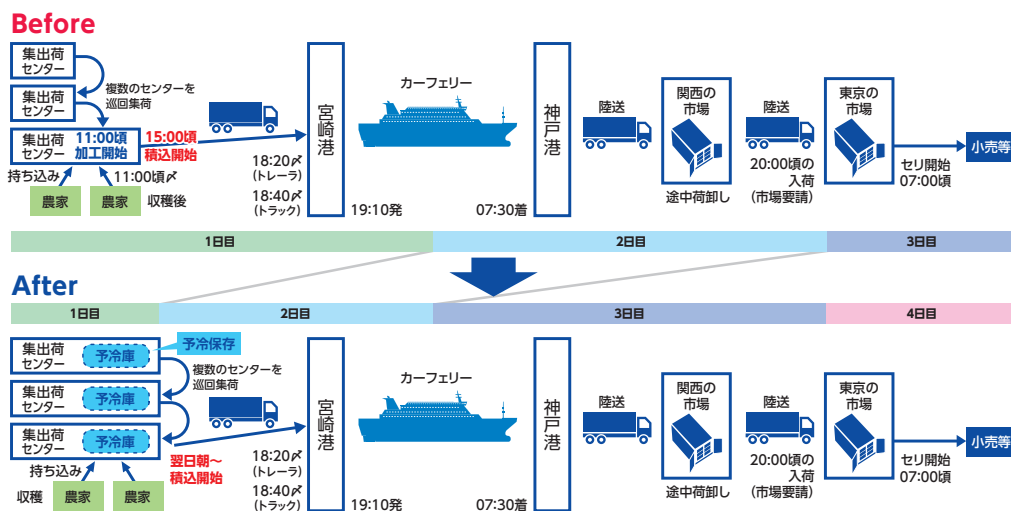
Before

集出荷センター

複数のセンターを巡回集荷

集出荷センター

集出荷センター

11:00頃加工開始

15:00頃積込開始

持ち込み

11:00頃〆

農家

農家

収穫後

18:20〆(トレーラ)

18:40〆(トラック)

宮崎港

19:10発

カーフェリー

07:30着

神戸港

陸送

関西の市場

途中荷卸し

陸送

20:00頃の入荷(市場要請)

東京の市場

セリ開始07:00頃

小売等

1日目

2日目

3日目

After

1日目

2日目

3日目

4日目

集出荷センター

予冷庫

予冷保存

複数のセンターを巡回集荷

集出荷センター

予冷庫

集出荷センター

予冷庫

翌日朝〜積込開始

持ち込み

収穫

農家

農家

18:20〆(トレーラ)

18:40〆(トラック)

宮崎港

19:10発

カーフェリー

07:30着

神戸港

陸送

関西の市場

途中荷卸し

陸送

20:00頃の入荷(市場要請)

東京の市場

セリ開始07:00頃

小売等